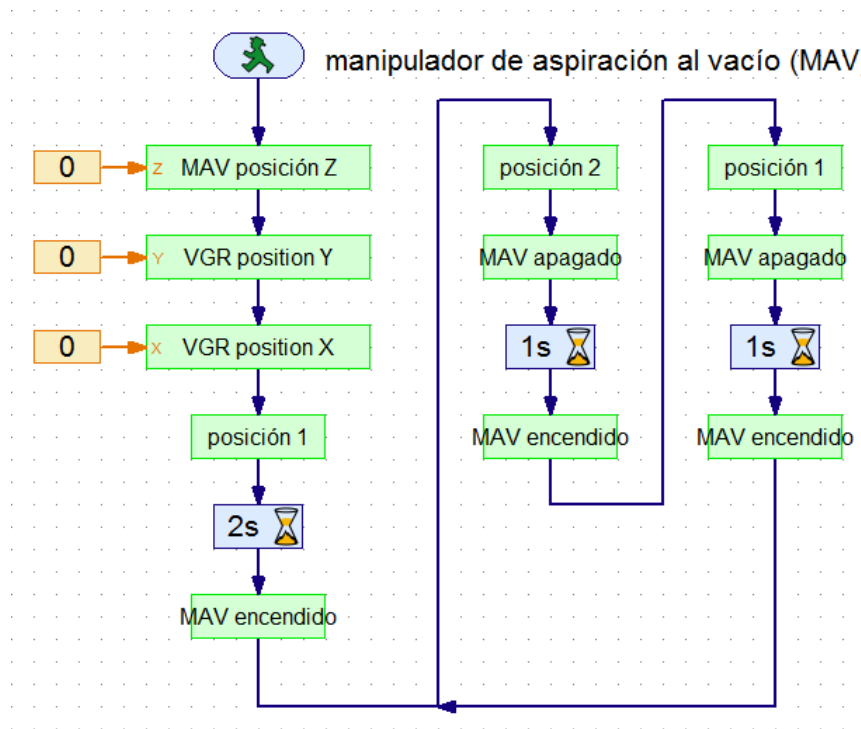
manipulador de aspiración al vacío (MAV

0
Z MAV posición Z

0
Y VGR position Y

0
X VGR position X

posición 1

2s

MAV encendido

posición 2

MAV apagado

1s

MAV encendido

posición 1

MAV apagado

1s

MAV encendido